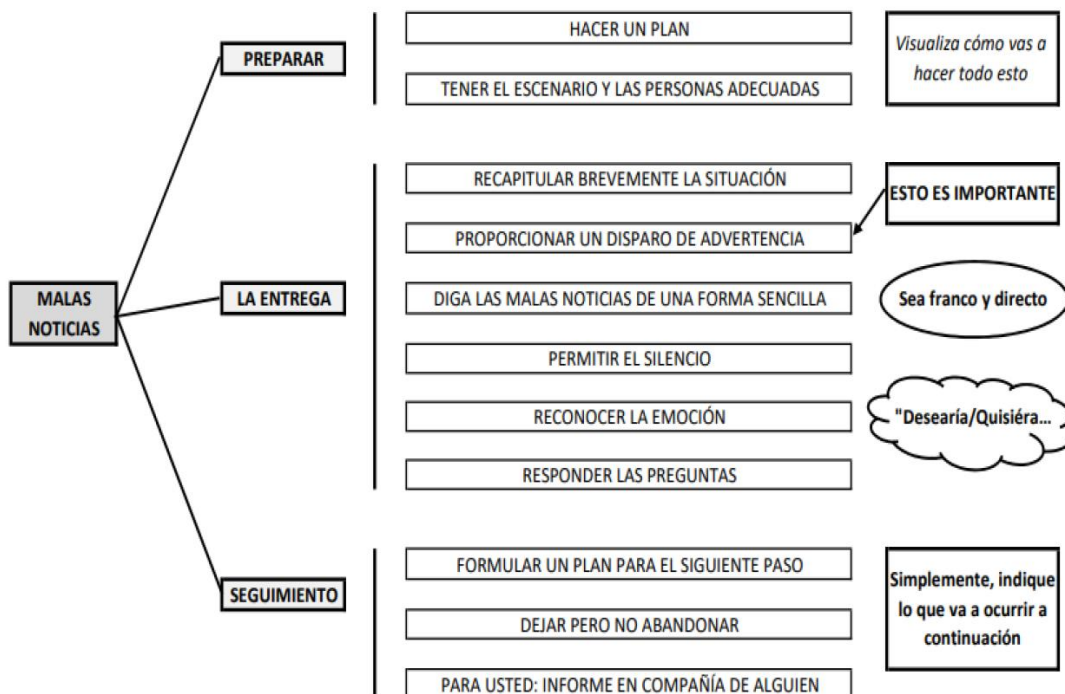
MALAS NOTICIAS

PREPARAR

HACER UN PLAN

TENER EL ESCENARIO Y LAS PERSONAS ADECUADAS

Visualiza cómo vas a hacer todo esto

LA ENTREGA

RECAPITULAR BREVEMENTE LA SITUACIÓN

PROPORCIONAR UN DISPARO DE ADVERTENCIA

ESTO ES IMPORTANTE

DIGA LAS MALAS NOTICIAS DE UNA FORMA SENCILLA

Sea franco y directo

PERMITIR EL SILENCIO

RECONOCER LA EMOCIÓN

"Desearía/Quisiéra...

RESPONDER LAS PREGUNTAS

SEGUIMIENTO

FORMULAR UN PLAN PARA EL SIGUIENTE PASO

DEJAR PERO NO ABANDONAR

PARA USTED: INFORME EN COMPAÑÍA DE ALGUIEN

Simplemente, indique lo que va a ocurrir a continuación